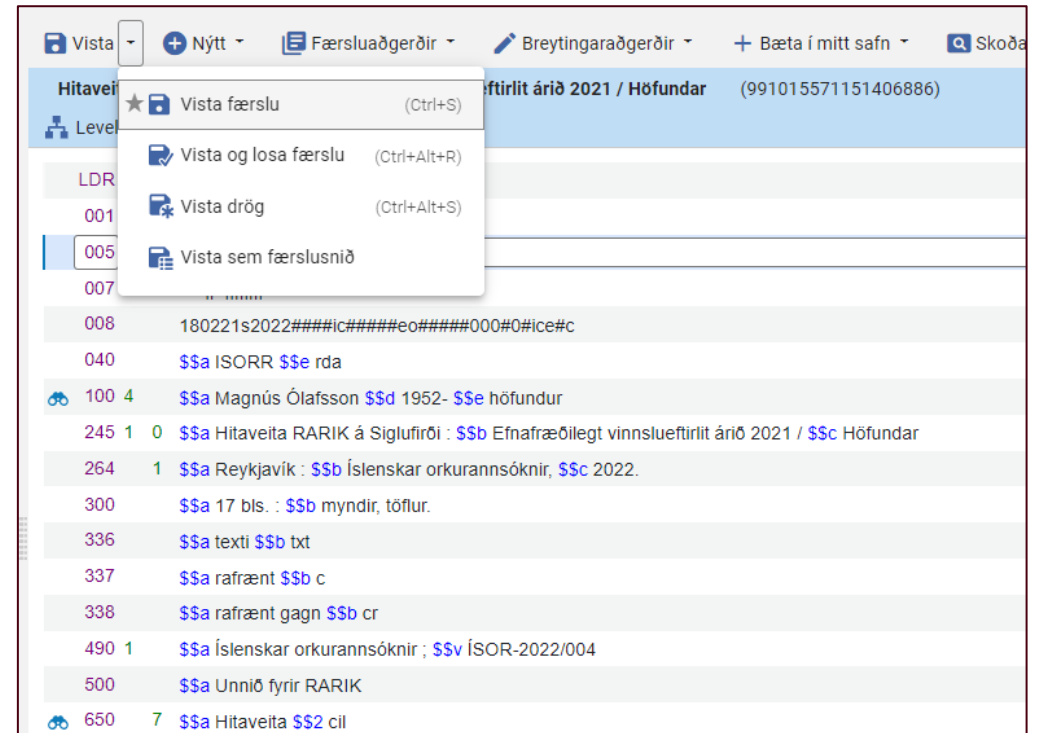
Vista ▾ Nýtt ▾ Færsluaðgerðir ▾ Breytingaraðgerðir ▾ + Bæta í mitt safn ▾ Skoða

Hitavei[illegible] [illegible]eftirlit árið 2021 / Höfundar (991015571151406886)

Level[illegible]

Vista færslu (Ctrl+S)

Vista og losa færslu (Ctrl+Alt+R)

Vista drög (Ctrl+Alt+S)

Vista sem færslusnið

LDR
001
005
007
008 180221s2022####ic#####eo#####000#0#ice#c
040 $$a ISORR $$e rda
100 4 $$a Magnús Ólafsson $$d 1952- $$e höfundur
245 1 0 $$a Hitaveita RARIK á Siglufirði : $$b Efnafræðilegt vinnslueftirlit árið 2021 / $$c Höfundar
264 1 $$a Reykjavík : $$b Íslenskar orkurannsóknir, $$c 2022.
300 $$a 17 bls. : $$b myndir, töflur.
336 $$a texti $$b txt
337 $$a rafrænt $$b c
338 $$a rafrænt gagn $$b cr
490 1 $$a Íslenskar orkurannsóknir ; $$v ÍSOR-2022/004
500 $$a Unnið fyrir RARIK
650 7 $$a Hitaveita $$2 cil